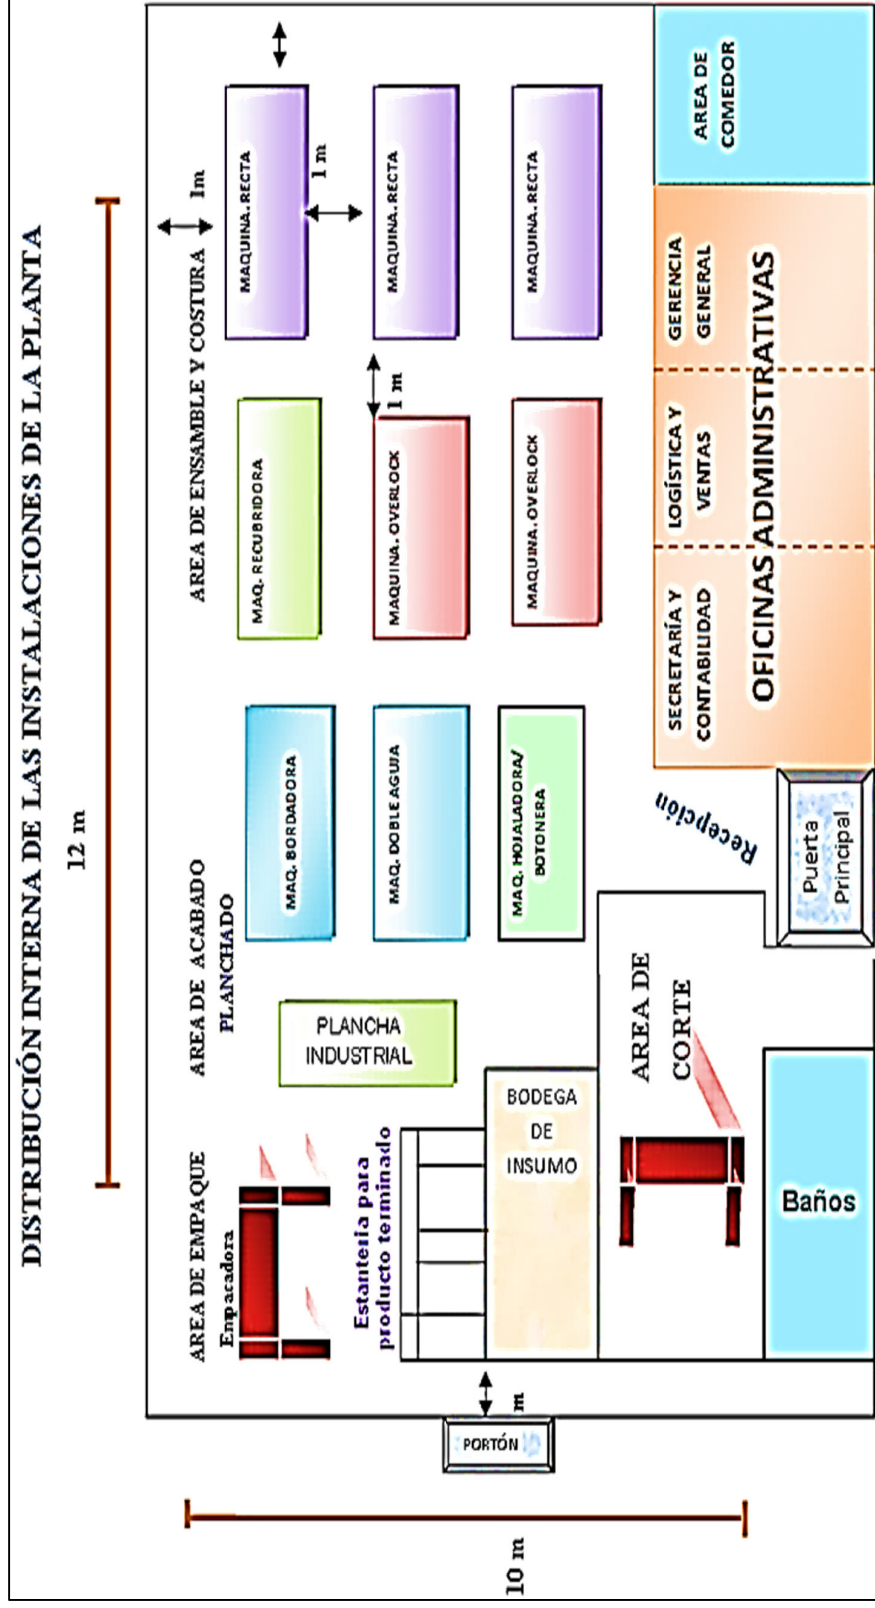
DISTRIBUCIÓN INTERNA DE LAS INSTALACIONES DE LA PLANTA

12 m

AREA DE ENSAMBLE Y COSTURA

1m

1 m

1 m

MAQUINA. RECTA

MAQUINA. RECTA

MAQUINA. RECTA

MAQ. RECUBRIDORA

MAQUINA. OVERLOCK

MAQUINA. OVERLOCK

AREA DE COMEDOR

GERENCIA GENERAL

LOGÍSTICA Y VENTAS

SECRETARÍA Y CONTABILIDAD

OFICINAS ADMINISTRATIVAS

AREA DE ACABADO

PLANCHADO

MAQ. BORDADORA

MAQ. DOBLE AGUA

MAQ. HOJALADORA/ BOTONERA

Recepción

Puerta Principal

PLANCHA INDUSTRIAL

AREA DE EMPAQUE

Empacadora

Estantería para producto terminado

BODEGA DE INSUMO

AREA DE CORTE

Baños

m

PORTÓN

10 m